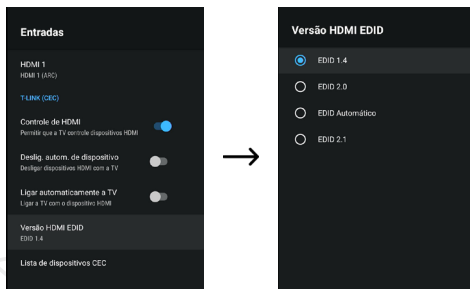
Entradas

HDMI 1
HDMI 1 (ARC)

T-LINK (CEC)

Controle de HDMI
Permite que a TV controle dispositivos HDMI

Deslig. autom. de dispositivo
Desligar dispositivos HDMI com a TV

Ligar automaticamente a TV
Ligar a TV com o dispositivo HDMI

Versão HDMI EDID
EDID 1.4

Lista de dispositivos CEC

Versão HDMI EDID

EDID 1.4

EDID 2.0

EDID Automático

EDID 2.1